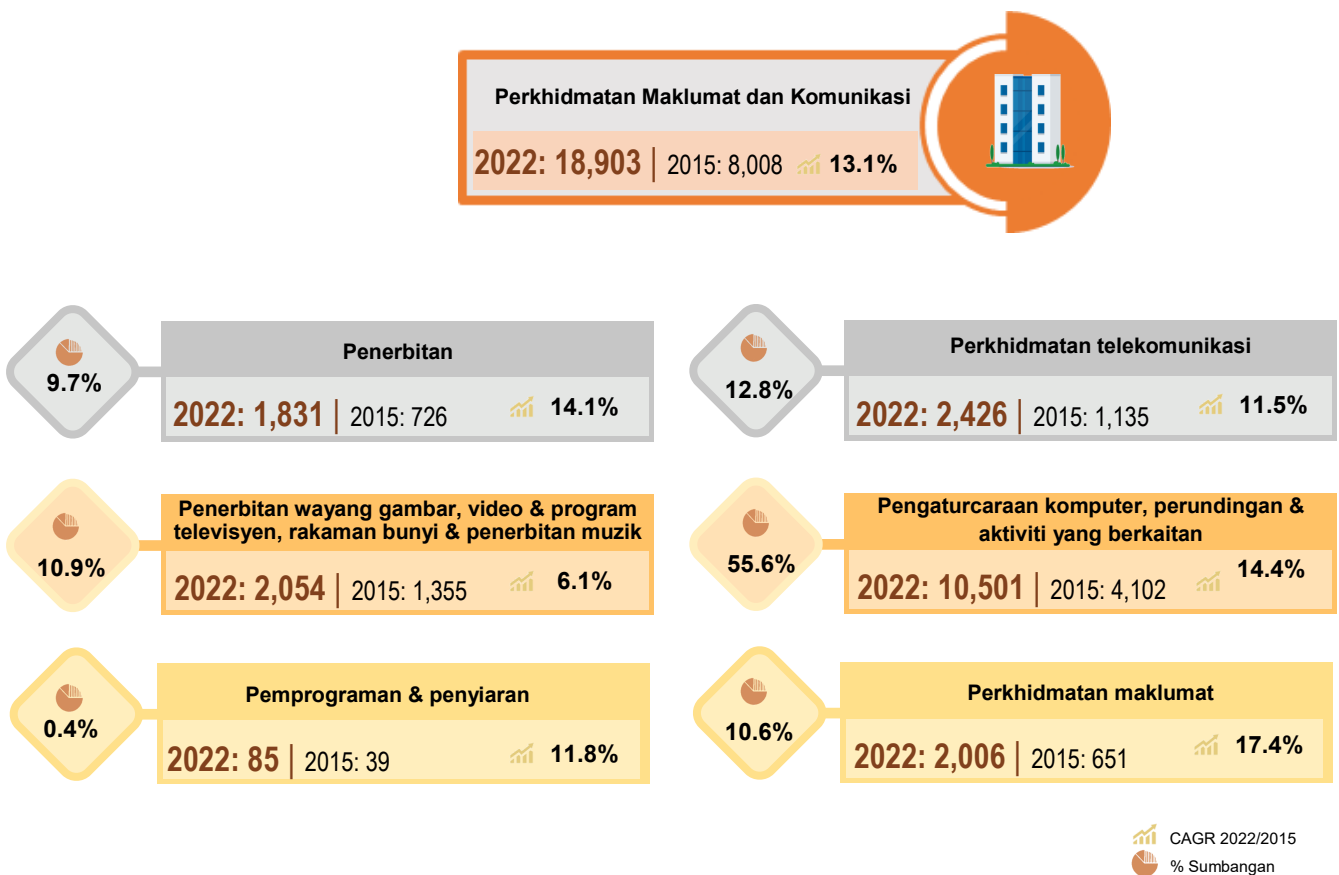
Perkhidmatan Maklumat dan Komunikasi

2022: 18,903 | 2015: 8,008 13.1%

9.7%

Penerbitan

2022: 1,831 | 2015: 726 14.1%

12.8%

Perkhidmatan telekomunikasi

2022: 2,426 | 2015: 1,135 11.5%

10.9%

Penerbitan wayang gambar, video & program televisyen, rakaman bunyi & penerbitan muzik

2022: 2,054 | 2015: 1,355 6.1%

55.6%

Pengaturcaraan komputer, perundingan & aktiviti yang berkaitan

2022: 10,501 | 2015: 4,102 14.4%

0.4%

Pemprograman & penyiaran

2022: 85 | 2015: 39 11.8%

10.6%

Perkhidmatan maklumat

2022: 2,006 | 2015: 651 17.4%

CAGR 2022/2015

% Sumbangan